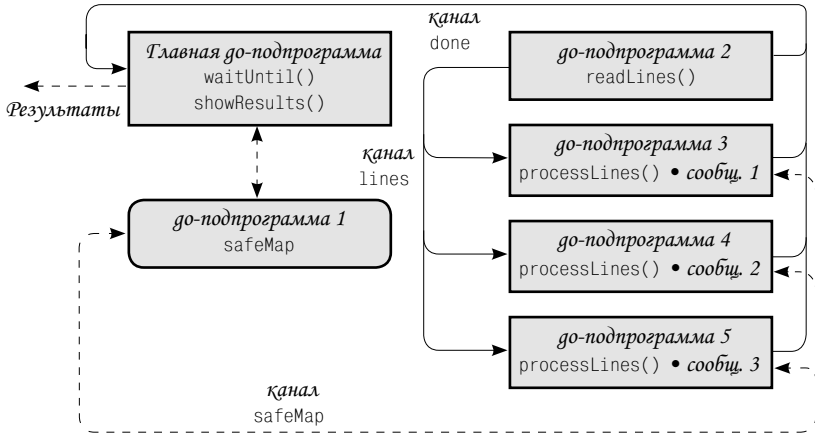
канал
done

Главная go-подпрограмма
waitUntil()
showResults()

Результаты

go-подпрограмма 2
readLines()

канал
lines

go-подпрограмма 3
processLines() • сообщ. 1

go-подпрограмма 1
safeMap

go-подпрограмма 4
processLines() • сообщ. 2

go-подпрограмма 5
processLines() • сообщ. 3

канал
safeMap